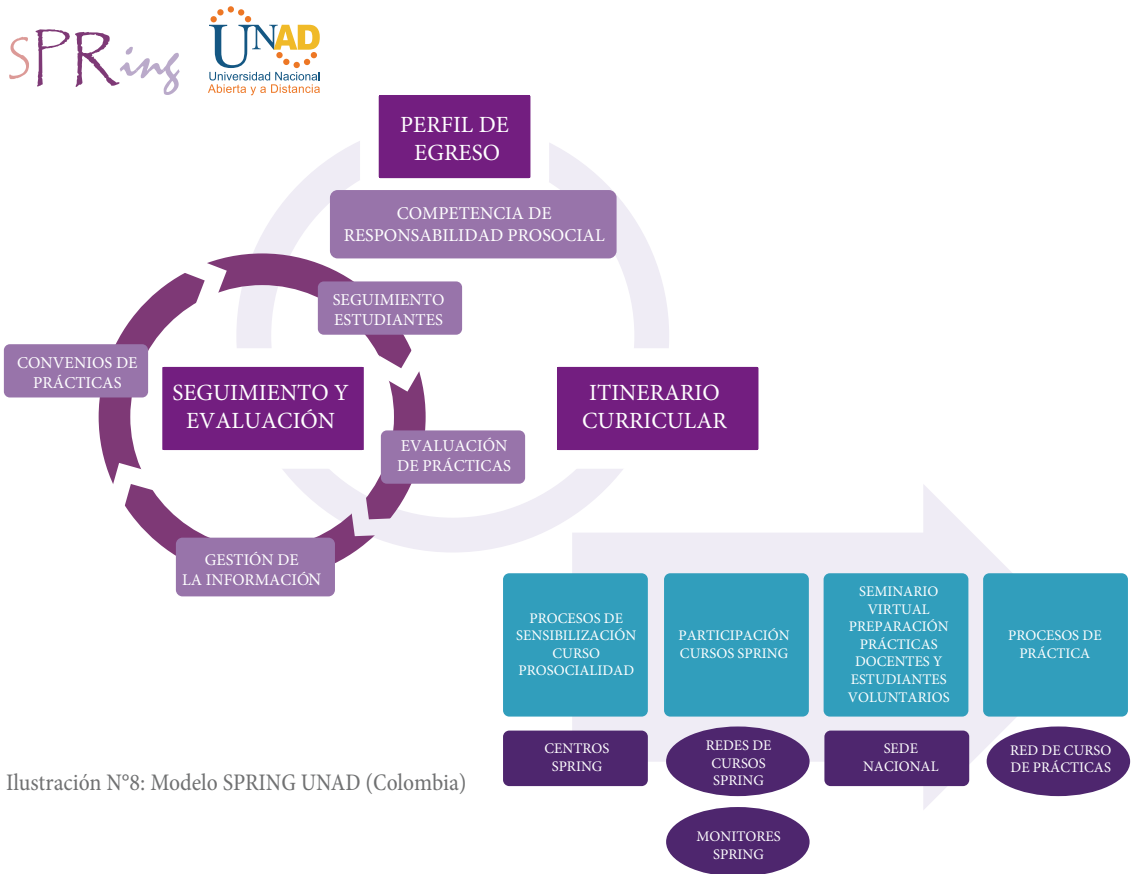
SPRing

UNAD
Universidad Nacional
Abierta y a Distancia

PERFIL DE EGRESO

COMPETENCIA DE RESPONSABILIDAD PROSOCIAL

SEGUIMIENTO ESTUDIANTES

CONVENIOS DE PRÁCTICAS

SEGUIMIENTO Y EVALUACIÓN

ITINERARIO CURRICULAR

EVALUACIÓN DE PRÁCTICAS

GESTIÓN DE LA INFORMACIÓN

PROCESOS DE SENSIBILIZACIÓN CURSO PROSOCIALIDAD

PARTICIPACIÓN CURSOS SPRING

SEMINARIO VIRTUAL PREPARACIÓN PRÁCTICAS DOCENTES Y ESTUDIANTES VOLUNTARIOS

PROCESOS DE PRÁCTICA

CENTROS SPRING

REDES DE CURSOS SPRING

SEDE NACIONAL

RED DE CURSO DE PRÁCTICAS

MONITORES SPRING

Ilustración N°8: Modelo SPRING UNAD (Colombia)